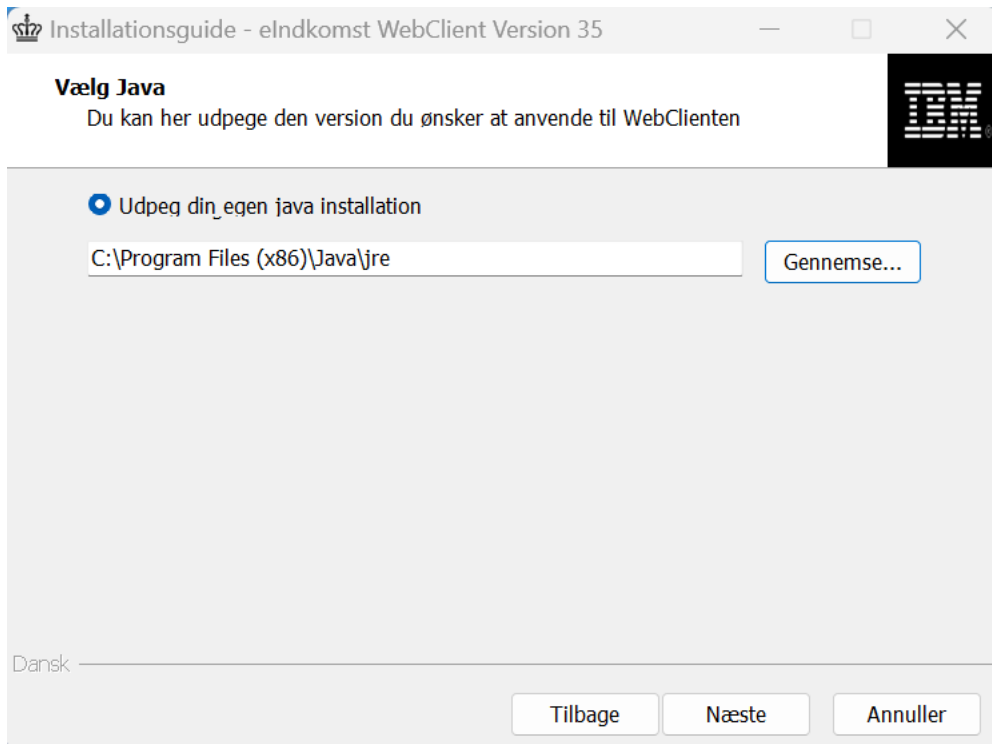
Installationsguide - eIndkomst WebClient Version 35

Vælg Java
Du kan her udpege den version du ønsker at anvende til WebClienten

IBM

Udpeg din egen java installation

C:\Program Files (x86)\Java\jre

Gennemse...

Dansk

Tilbage

Næste

Annuller